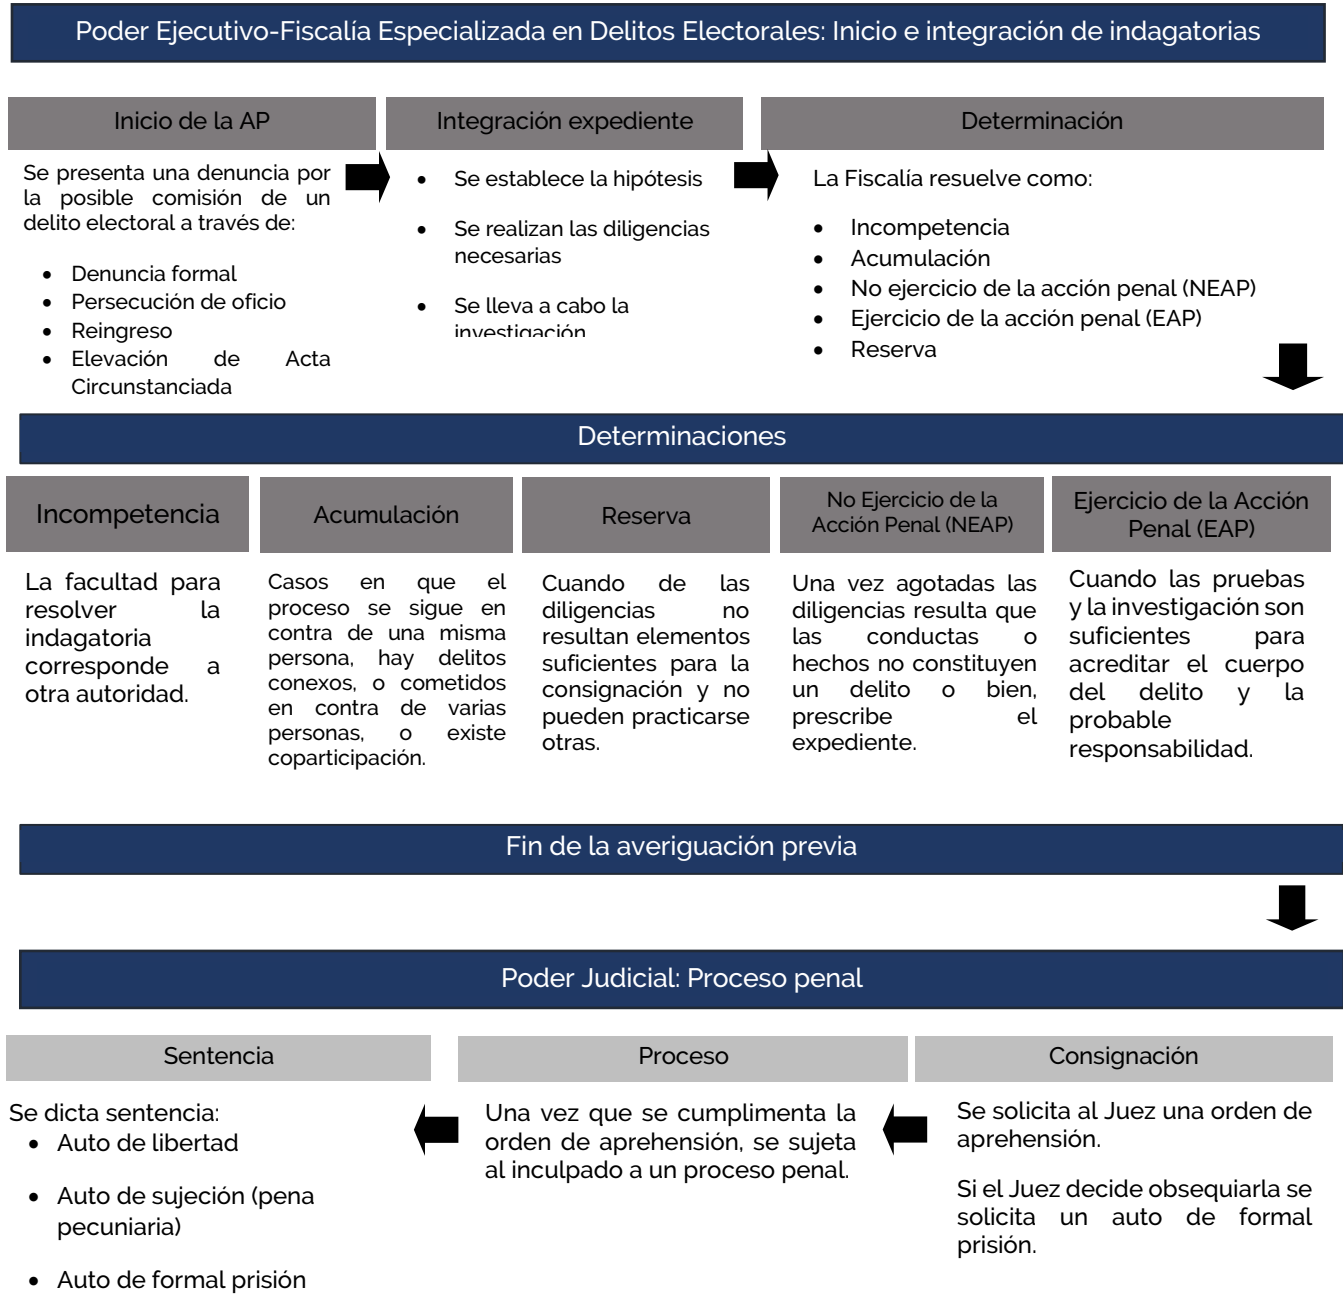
Poder Ejecutivo-Fiscalía Especializada en Delitos Electorales: Inicio e integración de indagatorias

Inicio de la AP

Se presenta una denuncia por la posible comisión de un delito electoral a través de:

- Denuncia formal
- Persecución de oficio
- Reingreso
- Elevación de Acta Circunstanciada

Integración expediente

- Se establece la hipótesis
- Se realizan las diligencias necesarias
- Se lleva a cabo la investigación

Determinación

La Fiscalía resuelve como:

- Incompetencia
- Acumulación
- No ejercicio de la acción penal (NEAP)
- Ejercicio de la acción penal (EAP)
- Reserva

Determinaciones

Incompetencia

La facultad para resolver la indagatoria corresponde a otra autoridad.

Acumulación

Casos en que el proceso se sigue en contra de una misma persona, hay delitos conexos, o cometidos en contra de varias personas, o existe coparticipación.

Reserva

Cuando de las diligencias no resultan elementos suficientes para la consignación y no pueden practicarse otras.

No Ejercicio de la Acción Penal (NEAP)

Una vez agotadas las diligencias resulta que las conductas o hechos no constituyen un delito o bien, prescribe el expediente.

Ejercicio de la Acción Penal (EAP)

Cuando las pruebas y la investigación son suficientes para acreditar el cuerpo del delito y la probable responsabilidad.

Fin de la averiguación previa

Poder Judicial: Proceso penal

Consignación

Se solicita al Juez una orden de aprehensión.

Si el Juez decide obsequiarla se solicita un auto de formal prisión.

Proceso

Una vez que se cumplimenta la orden de aprehensión, se sujeta al inculpado a un proceso penal.

Sentencia

Se dicta sentencia:
- Auto de libertad
- Auto de sujeción (pena pecuniaria)
- Auto de formal prisión